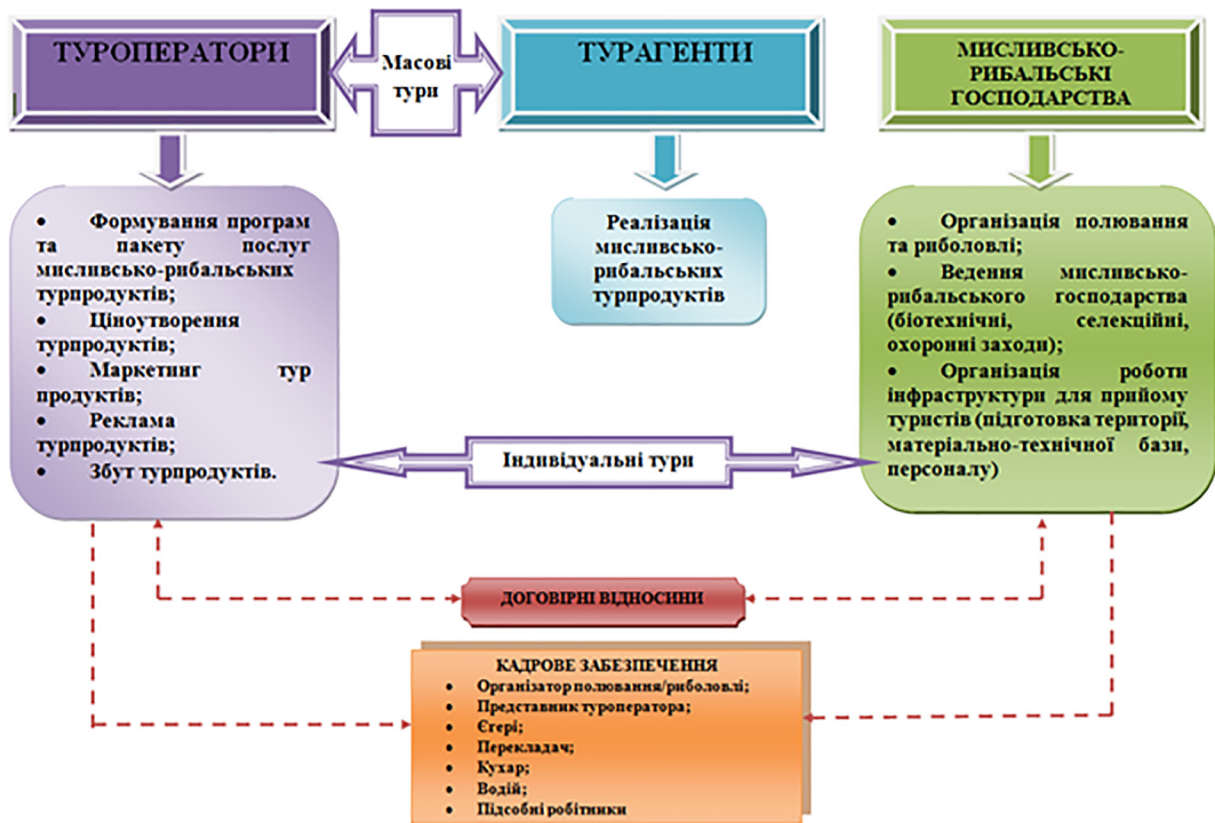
ТУРОПЕРАТОРИ

Масові тури

ТУРАГЕНТИ

МИСЛИВСЬКО-РИБАЛЬСЬКІ ГОСПОДАРСТВА

• Формування програм та пакету послуг мисливсько-рибальських турпродуктів;
• Ціноутворення турпродуктів;
• Маркетинг тур продуктів;
• Реклама турпродуктів;
• Збут турпродуктів.

Реалізація мисливсько-рибальських турпродуктів

• Організація полювання та риболовлі;
• Ведення мисливсько-рибальського господарства (біотехнічні, селекційні, охоронні заходи);
• Організація роботи інфраструктури для прийому туристів (підготовка території, матеріально-технічної бази, персоналу)

Індивідуальні тури

ДОГОВІРНІ ВІДНОСИНИ

КАДРОВЕ ЗАБЕЗПЕЧЕННЯ
• Організатор полювання/риболовлі;
• Представник туроператора;
• Єгері;
• Перекладач;
• Кухар;
• Водій;
• Підсобні робітники